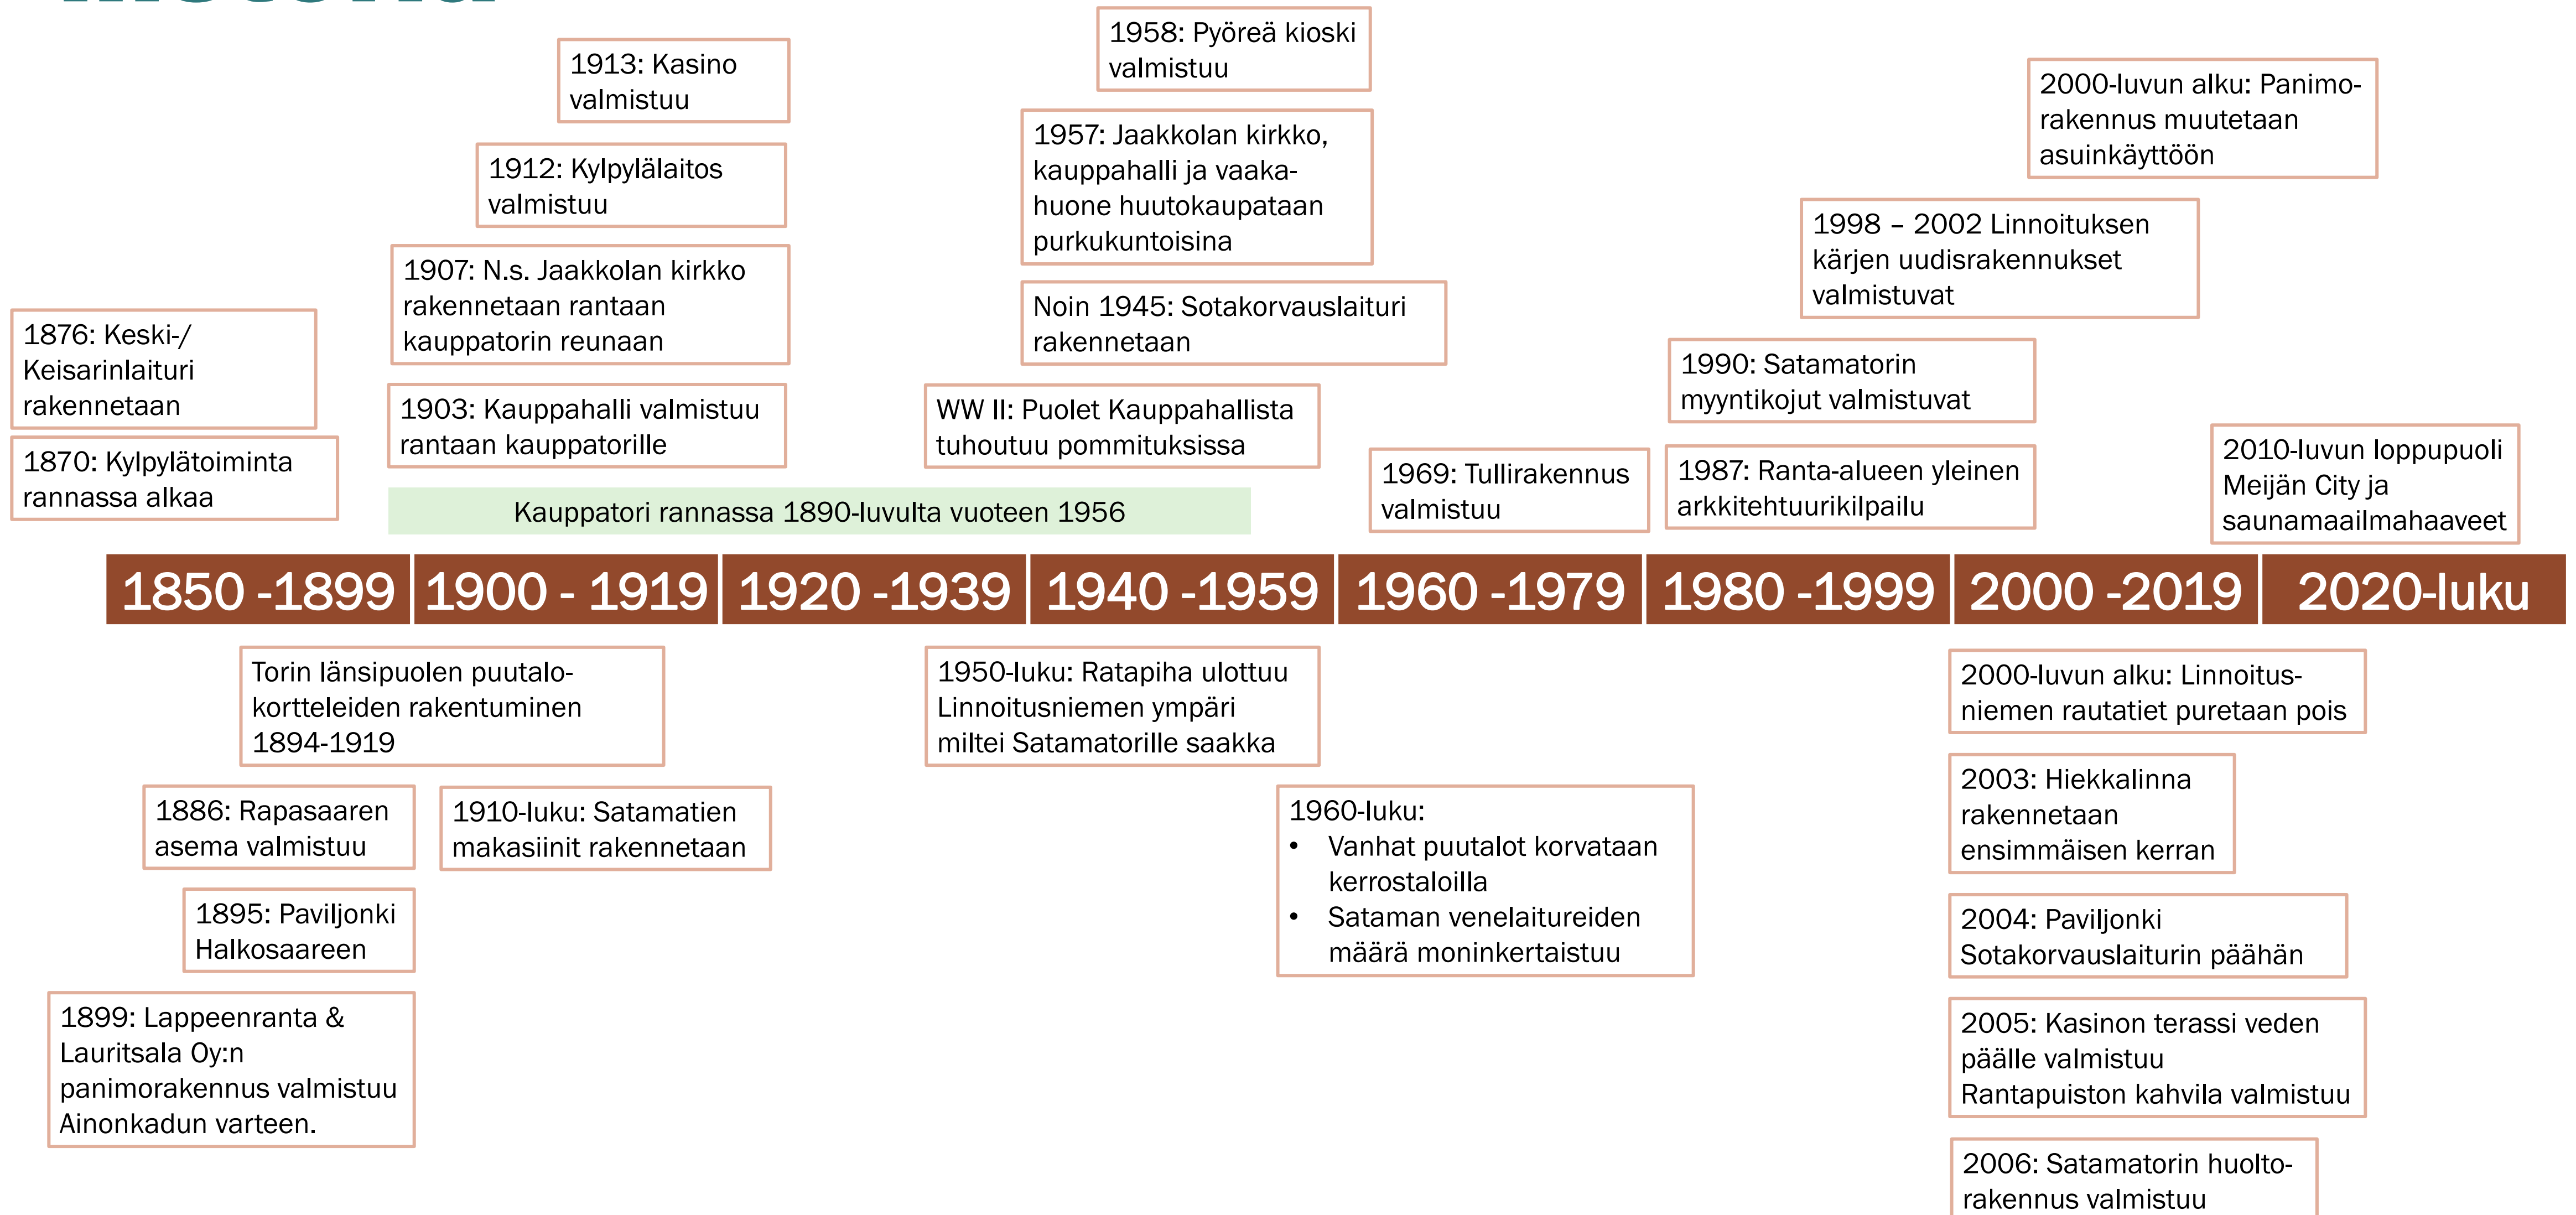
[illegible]

1876: Keski-/ Keisarinlaituri rakennetaan

1870: Kylpylätoiminta rannassa alkaa

1913: Kasino valmistuu

1912: Kylpylälaitos valmistuu

1907: N.s. Jaakkolan kirkko rakennetaan rantaan kauppatorin reunaan

1903: Kauppahalli valmistuu rantaan kauppatorille

Kauppatori rannassa 1890-luvulta vuoteen 1956

1958: Pyöreä kioski valmistuu

1957: Jaakkolan kirkko, kauppahalli ja vaakahuone huutokaupataan purkukuntoisina

Noin 1945: Sotakorvauslaituri rakennetaan

WW II: Puolet Kauppahallista tuhoutuu pommituksissa

1969: Tullirakennus valmistuu

2000-luvun alku: Panimorakennus muutetaan asuinkäyttöön

1998 – 2002 Linnoituksen kärjen uudisrakennukset valmistuvat

1990: Satamatorin myyntikojut valmistuvat

1987: Ranta-alueen yleinen arkkitehtuurikilpailu

2010-luvun loppupuoli Meijän City ja saunamaailmahaaveet

1850 -1899 | 1900 - 1919 | 1920 -1939 | 1940 -1959 | 1960 -1979 | 1980 -1999 | 2000 -2019 | 2020-luku

Torin länsipuolen puutalokortteleiden rakentuminen 1894-1919

1886: Rapasaaren asema valmistuu

1910-luku: Satamatien makasiinit rakennetaan

1895: Paviljonki Halkosaareen

1899: Lappeenranta & Lauritsala Oy:n panimorakennus valmistuu Ainonkadun varteen.

1950-luku: Ratapiha ulottuu Linnoitusniemen ympäri miltei Satamatorille saakka

1960-luku:
• Vanhat puutalot korvataan kerrostaloilla
• Sataman venelaitureiden määrä moninkertaistuu

2000-luvun alku: Linnoitusniemen rautatiet puretaan pois

2003: Hiekkalinna rakennetaan ensimmäisen kerran

2004: Paviljonki Sotakorvauslaiturin päähän

2005: Kasinon terassi veden päälle valmistuu Rantapuiston kahvila valmistuu

2006: Satamatorin huoltorakennus valmistuu